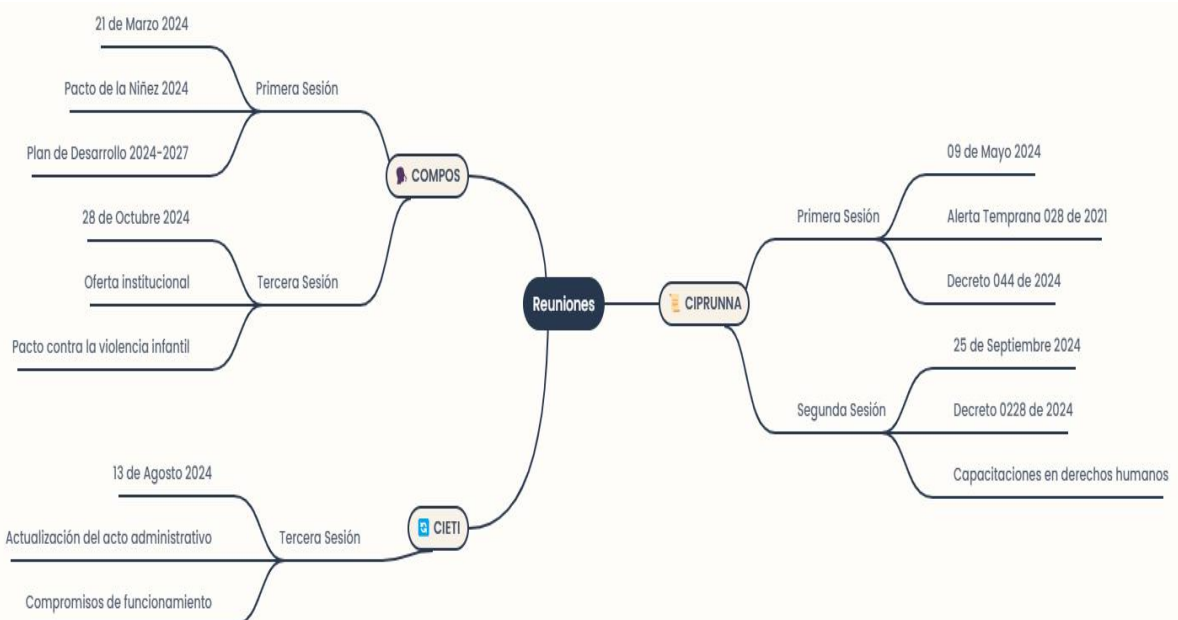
Reuniones

COMPOS

Primera Sesión

21 de Marzo 2024

Pacto de la Niñez 2024

Plan de Desarrollo 2024-2027

Tercera Sesión

28 de Octubre 2024

Oferta institucional

Pacto contra la violencia infantil

CIPRUNNA

Primera Sesión

09 de Mayo 2024

Alerta Temprana 028 de 2021

Decreto 044 de 2024

Segunda Sesión

25 de Septiembre 2024

Decreto 0228 de 2024

Capacitaciones en derechos humanos

CIETI

Tercera Sesión

13 de Agosto 2024

Actualización del acto administrativo

Compromisos de funcionamiento